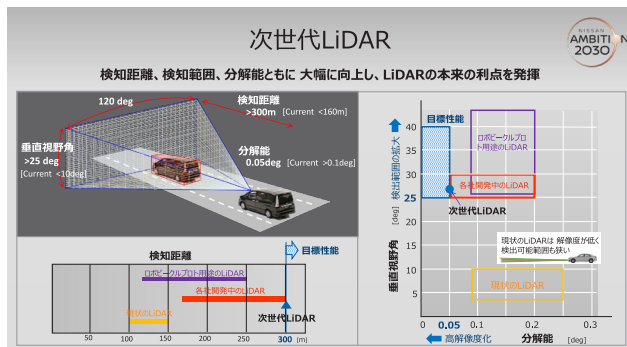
次世代LiDAR

NISSAN AMBITION 2030

検知距離、検知範囲、分解能ともに 大幅に向上し、LiDARの本来の利点を発揮

120 deg

検知距離 >300m [Current <160m]

垂直視野角 >25 deg [Current <10deg]

分解能 0.05deg [Current >0.1deg]

検知距離

目標性能

ロボビークルプロト用途のLiDAR

各社開発中のLiDAR

現状のLiDAR

次世代LiDAR

50 100 150 200 250 300 [m]

目標性能

ロボビークルプロト用途のLiDAR

各社開発中のLiDAR

次世代LiDAR

現状のLiDARは 解像度が低く 検出可能範囲も狭い

現状のLiDAR

40 35 30 25 20 15 10 5 0

[deg] 検出範囲の拡大

垂直視野角

0 0.05 0.1 0.2 0.3

高解像度化 分解能 [deg]